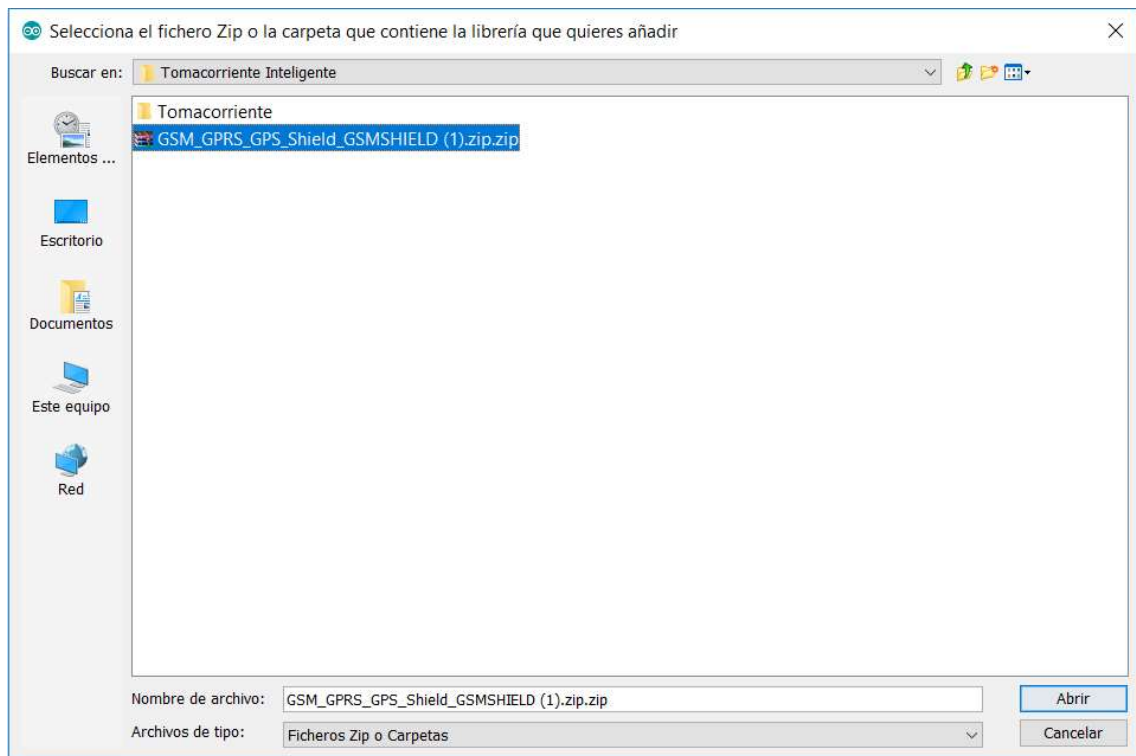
Selecciona el fichero Zip o la carpeta que contiene la librería que quieres añadir

Buscar en: Tomacorriente Inteligente

Elementos ...

Escritorio

Documentos

Este equipo

Red

Tomacorriente

GSM_GPRS_GPS_Shield_GSMSHIELD (1).zip.zip

Nombre de archivo: GSM_GPRS_GPS_Shield_GSMSHIELD (1).zip.zip

Abrir

Archivos de tipo: Ficheros Zip o Carpetas

Cancelar